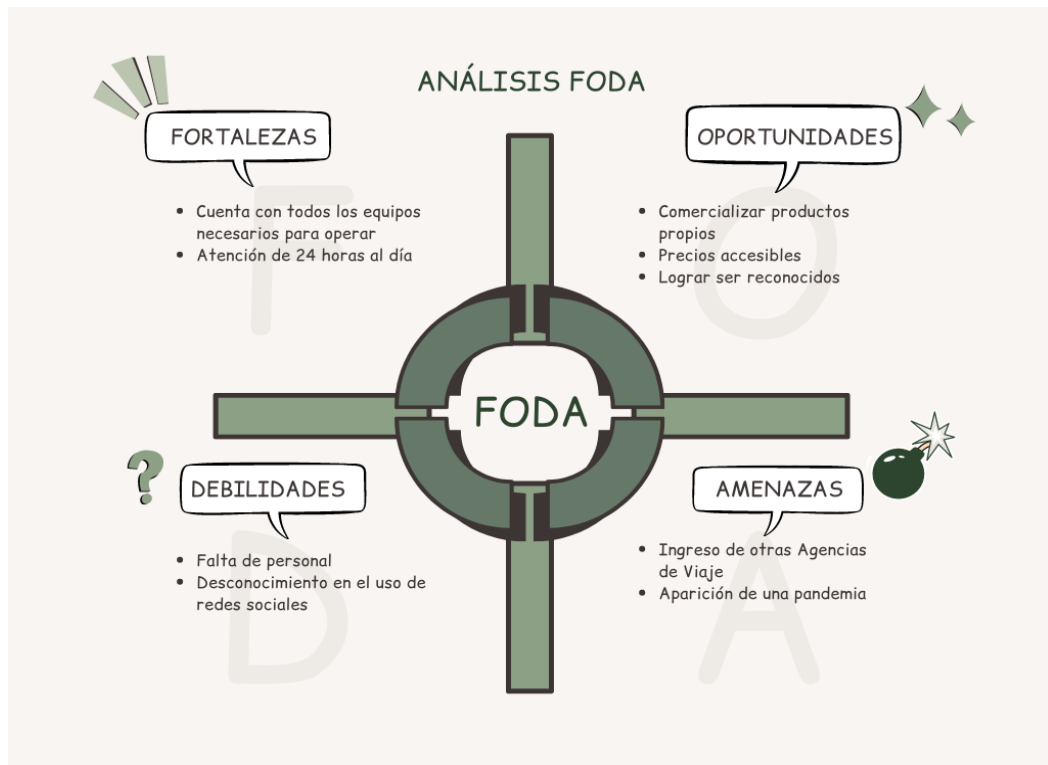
ANÁLISIS FODA

FORTALEZAS

- Cuenta con todos los equipos necesarios para operar
- Atención de 24 horas al día

OPORTUNIDADES

- Comercializar productos propios
- Precios accesibles
- Lograr ser reconocidos

FODA

DEBILIDADES

- Falta de personal
- Desconocimiento en el uso de redes sociales

AMENAZAS

- Ingreso de otras Agencias de Viaje
- Aparición de una pandemia

F O D A